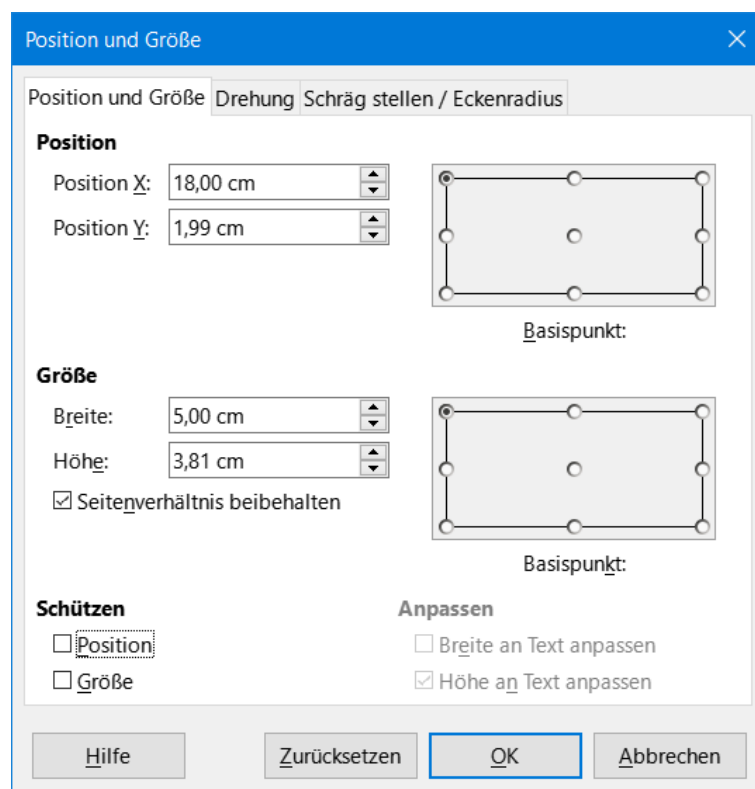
Position und Größe

Position und Größe | Drehung | Schräg stellen / Eckenradius

Position

Position X: 18,00 cm

Position Y: 1,99 cm

Basispunkt:

Größe

Breite: 5,00 cm

Höhe: 3,81 cm

☑ Seitenverhältnis beibehalten

Basispunkt:

Schützen

☐ Position

☐ Größe

Anpassen

☐ Breite an Text anpassen

☑ Höhe an Text anpassen

Hilfe | Zurücksetzen | OK | Abbrechen